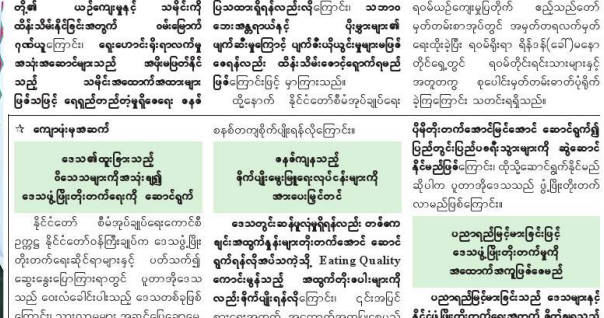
တိုးမ ယဉ်ကျေးမှုနှင့် သမိုင်းကို ထိန်းသိမ်းနိုင်ခြင်းအတွက် ဓမ်းမြောက် ဂုဏ်ယူကြောင်း၊ ရှေးဟောင်းရိုးရာလက်မှု အသုံးအဆောင်များသည် အမှီအမြင်နိုင်သည့် သမိုင်းအထောက်အထားများ ဖြစ်သဖြင့် ရေရှည်တည်တံ့မှုရှိစေရေး နစ်

ပြသထားရှိရန်လည်းလိုကြောင်း၊ သဘာဝ ဘေးအန္တရာယ်နှင့် ပိုးမွှားများ၏ ဖျက်ဆီးမှုကြောင့် ပျက်စီးယိုယွင်းမှုများမဖြစ် စေရန်လည်း ထိန်းသိမ်းစောင့်ရှောက်ရမည် ဖြစ်ကြောင်းဖြင့် မှာကြားသည်။

ထို့နောက် နိုင်ငံတော်စီမံအုပ်ချုပ်ရေး

ရာဝန်ယဉ်ကျေးမှုဝန်ကြီးတို့ ညှိသည်ဝယ်ခြင်းကို မှတ်တမ်းစာအုပ်တွင် အမှတ်တရလက်မှတ် ရေးထိုးပြီး ရခိုင်ရာ စိန်ပန်(ခေါ်)ပန်ရော တိုင်ရှေ့တွင် ရခိုင်လူမျိုးရင်းသားများနှင့် အတူတကွ စုပေါင်းမှတ်တမ်းတင်ဓာတ်ပုံရိုက် ခဲ့ကြကြောင်း သတင်းရရှိသည်။

☆ ကျေးဇူး၈ဘအေ

ဒေသ၏ထွက်ကုန်များသည် ဝိသေသလက္ခဏာများကိုဖော်ဆောင်ပြီး ဒေသဖွံ့ဖြိုးတိုးတက်ရေးကို ဆောင်ရွက်

နိုင်ငံတော် စီမံအုပ်ချုပ်ရေးကောင်စီ ဥက္ကဋ္ဌ နိုင်ငံတော်ဝန်ကြီးချုပ်က ဒေသဖွံ့ဖြိုး တိုးတက်ရေးဆိုင်ရာများနှင့် ပတ်သက်၍ ဆွေးနွေးပြောကြားရာတွင် ပူတာအိုဒေသ သည် ဖေလ်ခေါင်းပါးသည့် ဒေသတစ်ခုဖြစ် ကြောင်း၊ သဘာဝ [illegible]

စနစ်တကျစိုက်ပျိုးရန်လိုကြောင်း၊

နေ့စဉ်လိုအပ်သော အစားအစာများကို ဒေသတွင်းမှ ထုတ်လုပ်ကာ

ဒေသတွင်းဆန်စပါးဖူလုံမှုရှိရမည်၊ တစ်ဧကအထွက်နှုန်းများတိုးတက်အောင် ဆောင်ရွက်ရန်လိုကြောင်း၊ Eating Quality ကောင်းမွန်သည့် အထွက်တိုးပေါ်များကို လည်းစိုက်ပျိုးရန်လိုကြောင်း၊ ၎င်းအပြင် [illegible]

ပိုမိုတိုးတက်အောင်မြင်အောင် ဆောင်ရွက်ပြည့်ဝပြီးပြည်သူ ဝင်ပေါက်စေသည့်နိုင်မည်ဖြစ်ကြောင်း၊ ထို့သို့ဆောင်ရွက်နိုင်မည်ဆိုပါက ပူတာအိုဒေသသည် ဖွံ့ဖြိုးတိုးတက်လာမည်ဖြစ်ကြောင်း၊

ပညာရည်မြင့်မားခြင်းဖြင့် ဒေသဖွံ့ဖြိုးတိုးတက်မှုကို အထောက်အကူပြုစေမည်

ပညာရည်မြင့်မားခြင်းသည် ဒေသများနှင့် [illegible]